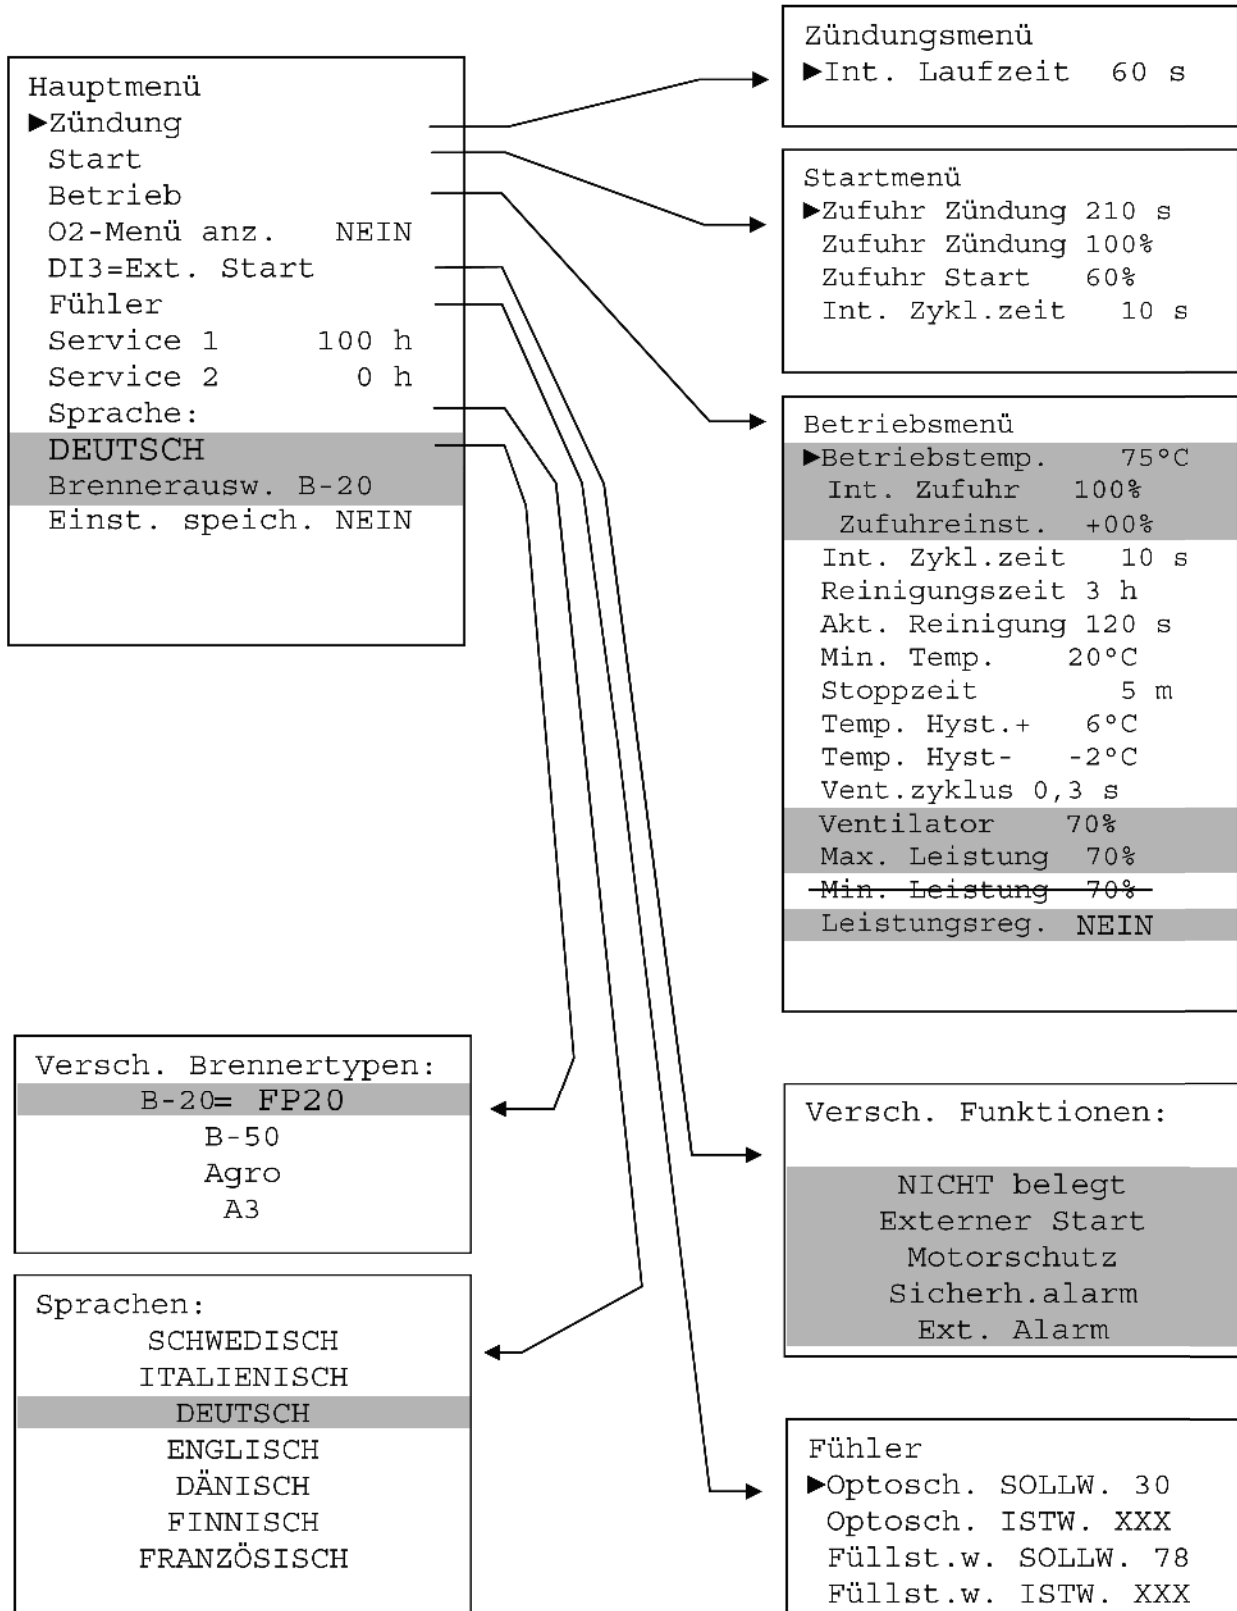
Hauptmenü
►Zündung
Start
Betrieb
O2-Menü anz. NEIN
DI3=Ext. Start
Fühler
Service 1 100 h
Service 2 0 h
Sprache:
DEUTSCH
Brennerausw. B-20
Einst. speich. NEIN

Zündungsmenü
►Int. Laufzeit 60 s

Startmenü
►Zufuhr Zündung 210 s
Zufuhr Zündung 100%
Zufuhr Start 60%
Int. Zykl.zeit 10 s

Betriebsmenü
►Betriebstemp. 75°C
Int. Zufuhr 100%
Zufuhreinst. +00%
Int. Zykl.zeit 10 s
Reinigungszeit 3 h
Akt. Reinigung 120 s
Min. Temp. 20°C
Stoppzeit 5 m
Temp. Hyst.+ 6°C
Temp. Hyst- -2°C
Vent.zyklus 0,3 s
Ventilator 70%
Max. Leistung 70%
~~Min. Leistung 70%~~
Leistungsreg. NEIN

Versch. Brennertypen:
B-20= FP20
B-50
Agro
A3

Versch. Funktionen:
NICHT belegt
Externer Start
Motorschutz
Sicherh.alarm
Ext. Alarm

Sprachen:
SCHWEDISCH
ITALIENISCH
DEUTSCH
ENGLISCH
DÄNISCH
FINNISCH
FRANZÖSISCH

Fühler
►Optosch. SOLLW. 30
Optosch. ISTW. XXX
Füllst.w. SOLLW. 78
Füllst.w. ISTW. XXX